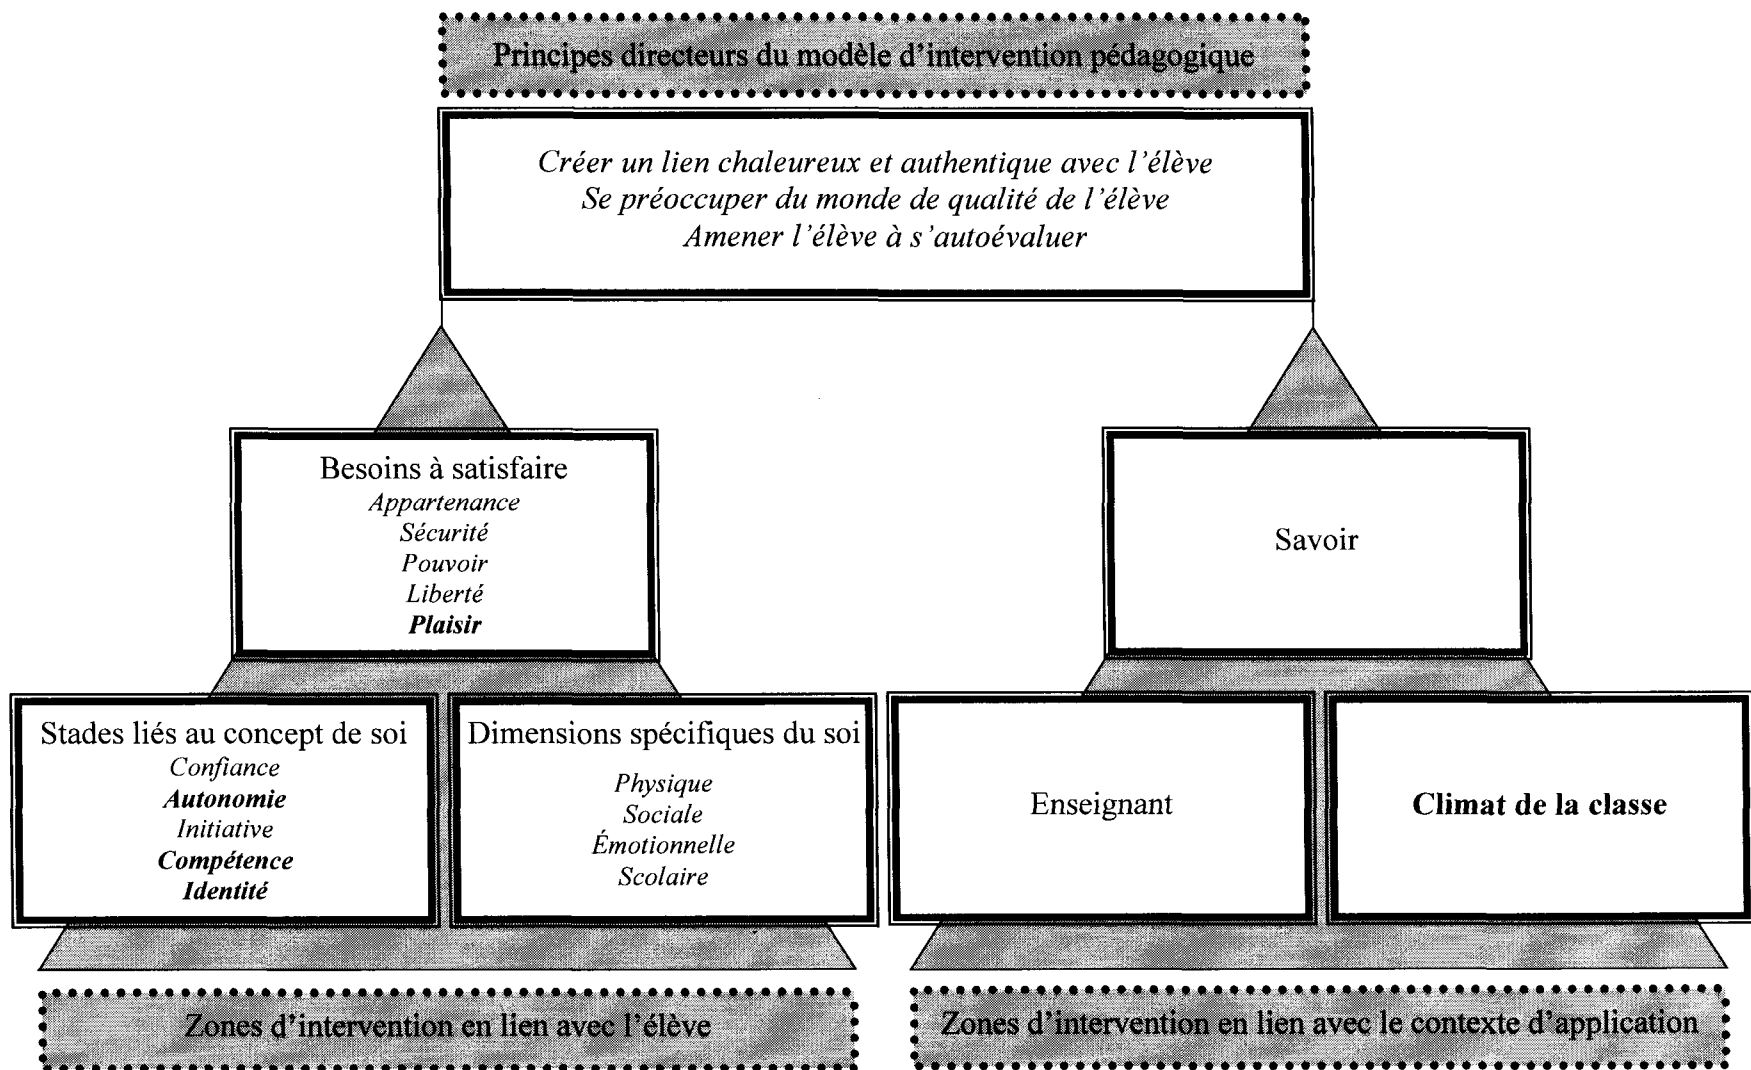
Principes directeurs du modèle d'intervention pédagogique

Créer un lien chaleureux et authentique avec l'élève
Se préoccuper du monde de qualité de l'élève
Amener l'élève à s'autoévaluer

Besoins à satisfaire
Appartenance
Sécurité
Pouvoir
Liberté
Plaisir

Savoir

Stades liés au concept de soi
Confiance
Autonomie
Initiative
Compétence
Identité

Dimensions spécifiques du soi
Physique
Sociale
Émotionnelle
Scolaire

Enseignant

Climat de la classe

Zones d'intervention en lien avec l'élève

Zones d'intervention en lien avec le contexte d'application